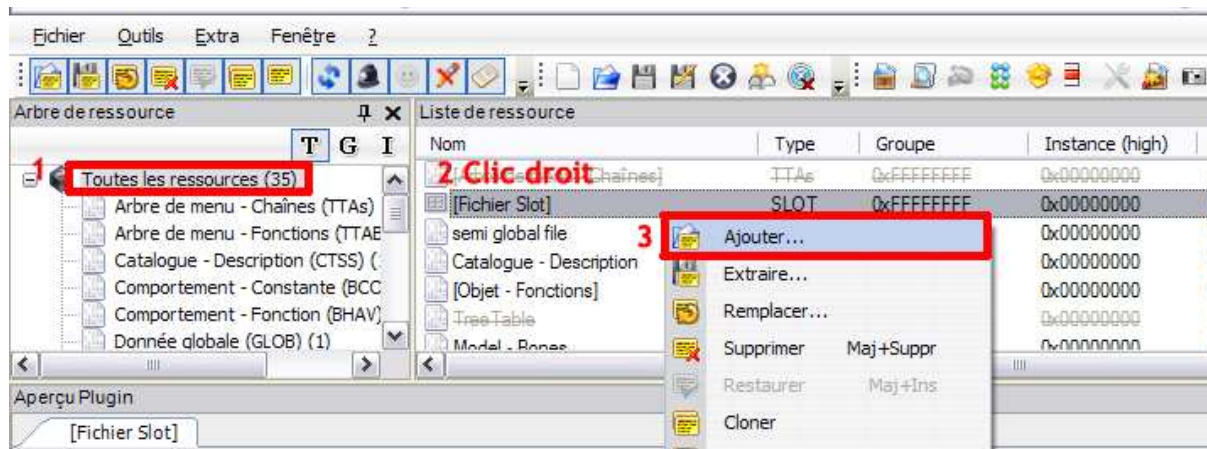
Fichier Outils Extra Fenêtre ?

Arbre de ressource

T G I

1 Toutes les ressources (35)

Arbre de menu - Chaînes (TTAs)

Arbre de menu - Fonctions (TTAE

Catalogue - Description (CTSS) (

Comportement - Constante (BCC

Comportement - Fonction (BHAV)

Donnée globale (GLOB) (1)

Liste de ressource

| Nom | Type | Groupe | Instance (high) |
|---|---|---|---|
| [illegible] Chaînes] | TTAs | 0xFFFFFFFF | 0x00000000 |
| [Fichier Slot] | SLOT | 0xFFFFFFFF | 0x00000000 |
| semi global file | | | 0x00000000 |
| Catalogue - Description | | | 0x00000000 |
| [Objet - Fonctions] | | | 0x00000000 |
| TreeTable | | | 0x00000000 |
| Model - Bones | | | 0x00000000 |

2 Clic droit

3 Ajouter...

Extraire...

Remplacer...

Supprimer Maj+Suppr

Restaurer Maj+Ins

Cloner

Aperçu Plugin

[Fichier Slot]